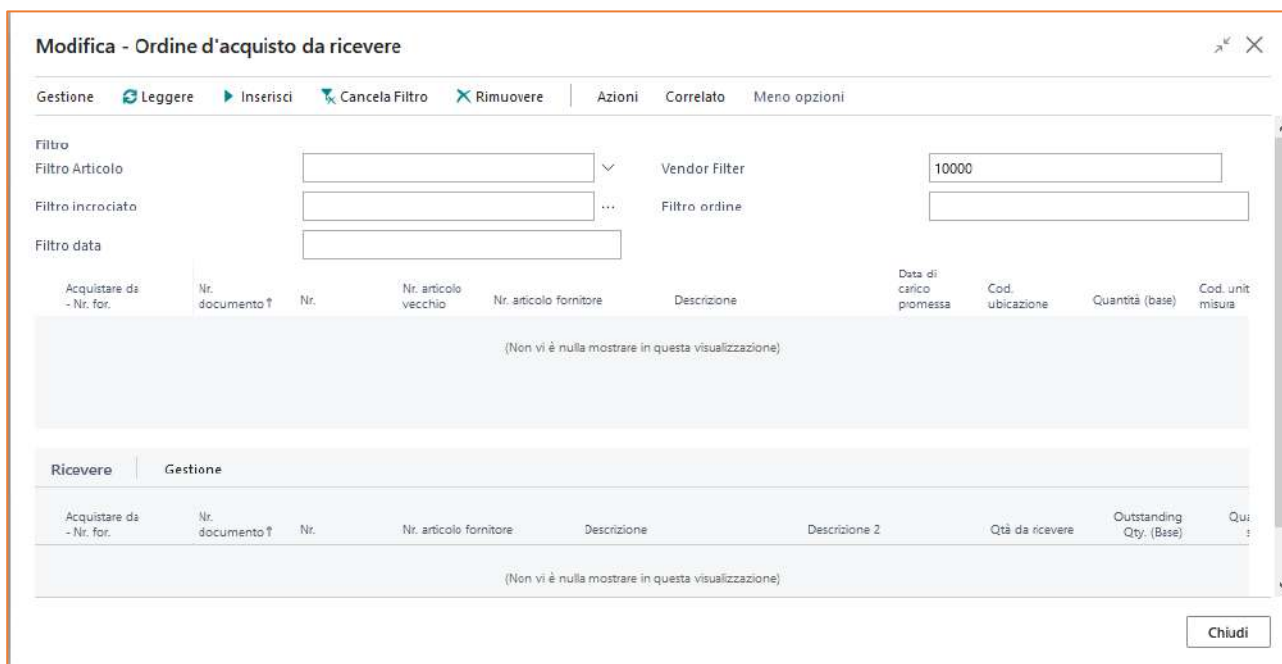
Modifica - Ordine d'acquisto da ricevere

Gestione Leggere Inserisci Cancela Filtro Rimuovere Azioni Correlato Meno opzioni

Filtro
Filtro Articolo
Vendor Filter 10000
Filtro incrociato
Filtro ordine
Filtro data

| Acquistare da - Nr. for. | Nr. documento ↑ | Nr. | Nr. articolo vecchio | Nr. articolo fornitore | Descrizione | Data di carico promessa | Cod. ubicazione | Quantità (base) | Cod. unit misura |
|---|---|---|---|---|---|---|---|---|---|

(Non vi è nulla mostrare in questa visualizzazione)

Ricevere Gestione

| Acquistare da - Nr. for. | Nr. documento ↑ | Nr. | Nr. articolo fornitore | Descrizione | Descrizione 2 | Qtà da ricevere | Outstanding Qty. (Base) | Qu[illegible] |
|---|---|---|---|---|---|---|---|---|

(Non vi è nulla mostrare in questa visualizzazione)

Chiudi